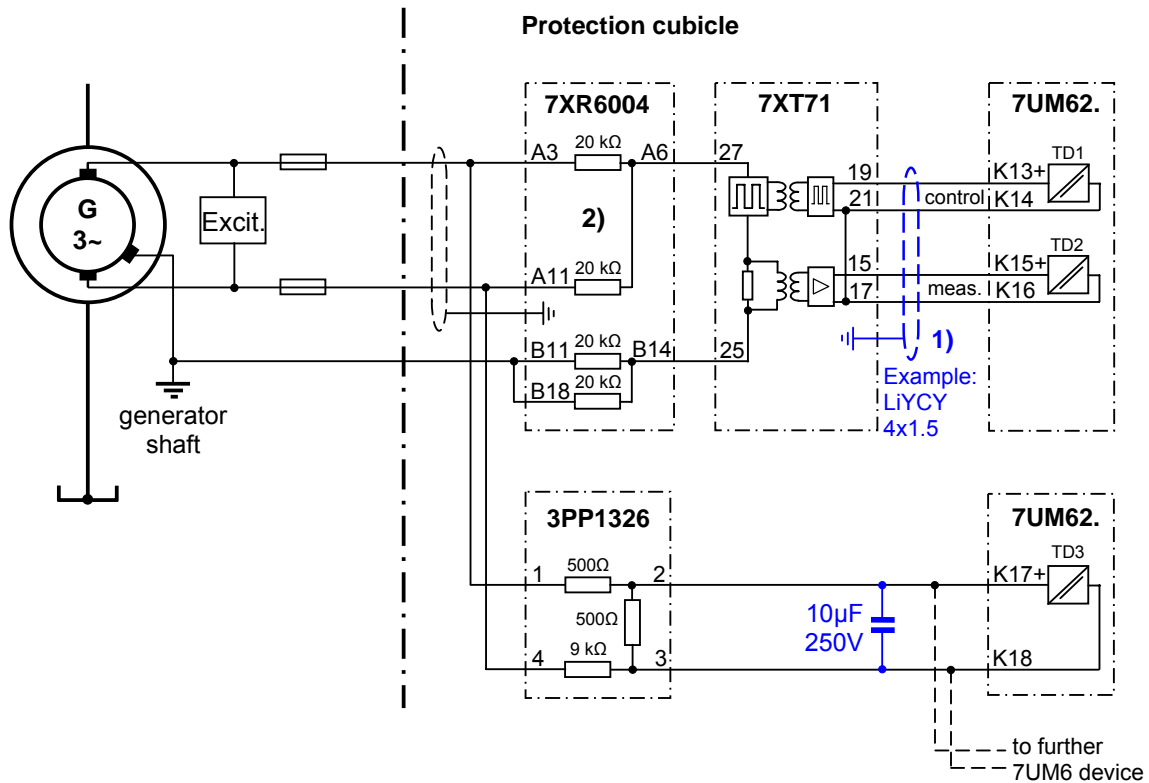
Protection cubicle

G
3~

Excit.

generator shaft

7XR6004
A3
20 kΩ
A6
2)
A11
20 kΩ
B11
20 kΩ
B14
B18
20 kΩ

7XT71
27
19
21
15
17
25

control
meas.

1)
Example:
LiYCY
4x1.5

7UM62.
TD1
K13+
K14
TD2
K15+
K16

3PP1326
1
500Ω
2
500Ω
4
9 kΩ
3

10µF
250V

7UM62.
TD3
K17+
K18

to further
7UM6 device